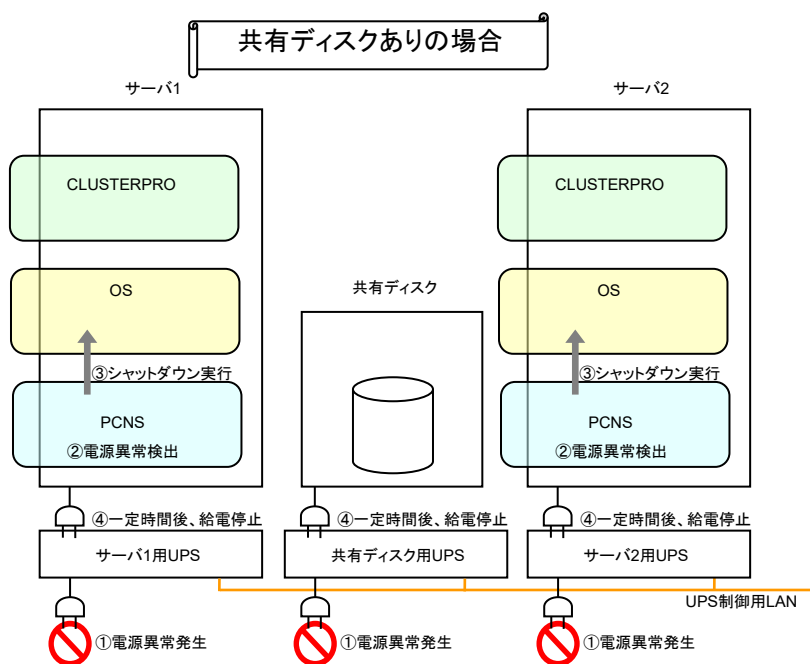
共有ディスクありの場合

サーバ1

CLUSTERPRO

OS

③シャットダウン実行

PCNS

②電源異常検出

④一定時間後、給電停止

サーバ1用UPS

①電源異常発生

共有ディスク

④一定時間後、給電停止

共有ディスク用UPS

①電源異常発生

サーバ2

CLUSTERPRO

OS

③シャットダウン実行

PCNS

②電源異常検出

④一定時間後、給電停止

サーバ2用UPS

UPS制御用LAN

①電源異常発生